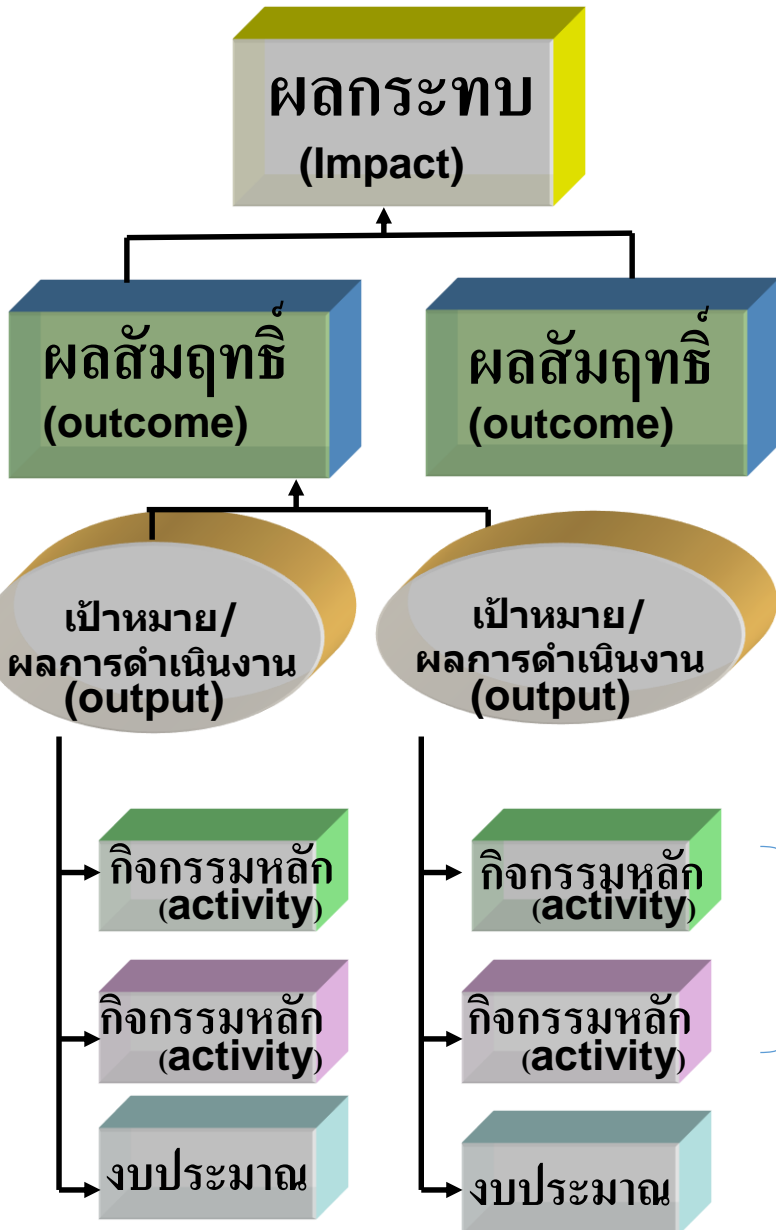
ผลกระทบ
(Impact)

ผลสัมฤทธิ์
(outcome)

ผลสัมฤทธิ์
(outcome)

เป้าหมาย/
ผลการดำเนินงาน
(output)

เป้าหมาย/
ผลการดำเนินงาน
(output)

กิจกรรมหลัก
(activity)

กิจกรรมหลัก
(activity)

งบประมาณ

กิจกรรมหลัก
(activity)

กิจกรรมหลัก
(activity)

งบประมาณ